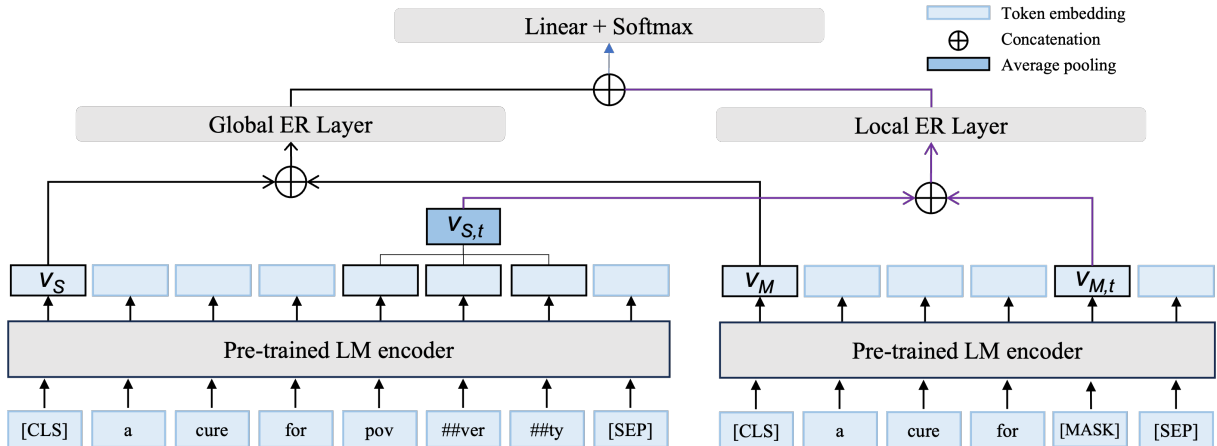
Linear + Softmax

Token embedding

$\oplus$ Concatenation

Average pooling

Global ER Layer

Local ER Layer

$v_{S,t}$

$v_S$

$v_M$

$v_{M,t}$

Pre-trained LM encoder

Pre-trained LM encoder

[CLS] a cure for pov ##ver ##ty [SEP]

[CLS] a cure for [MASK] [SEP]